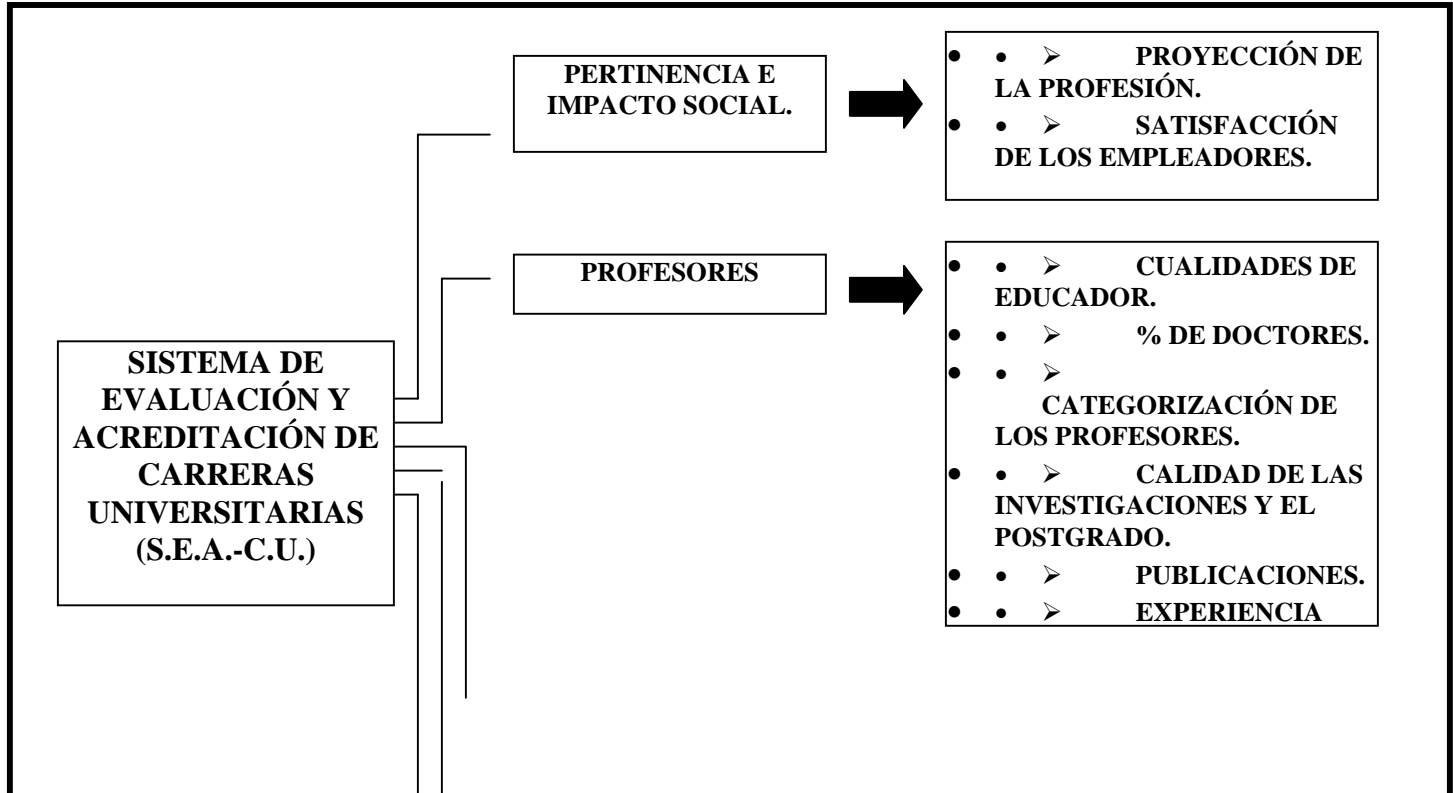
SISTEMA DE EVALUACIÓN Y ACREDITACIÓN DE CARRERAS UNIVERSITARIAS (S.E.A.-C.U.)

PERTINENCIA E IMPACTO SOCIAL.

• • ➢ PROYECCIÓN DE LA PROFESIÓN.
• • ➢ SATISFACCIÓN DE LOS EMPLEADORES.

PROFESORES

• • ➢ CUALIDADES DE EDUCADOR.
• • ➢ % DE DOCTORES.
• • ➢ CATEGORIZACIÓN DE LOS PROFESORES.
• • ➢ CALIDAD DE LAS INVESTIGACIONES Y EL POSTGRADO.
• • ➢ PUBLICACIONES.
• • ➢ EXPERIENCIA